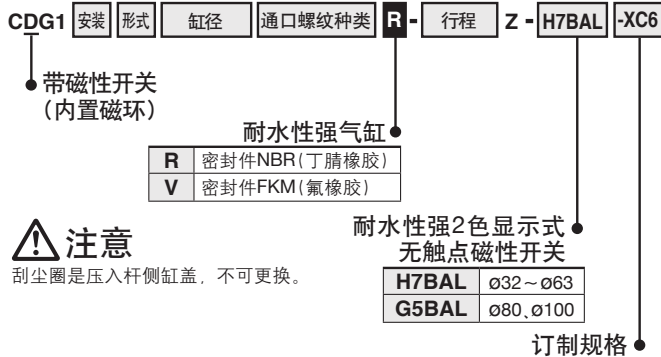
CDG1 安装 形式 缸径 通口螺纹种类 R - 行程 Z - H7BAL -XC6

带磁性开关
(内置磁环)

耐水性强气缸

| R | 密封件NBR(丁腈橡胶) |
|---|---|
| V | 密封件FKM(氟橡胶) |

⚠注意
刮尘圈是压入杆侧缸盖，不可更换。

耐水性强2色显示式
无触点磁性开关

| H7BAL | ø32～ø63 |
|---|---|
| G5BAL | ø80、ø100 |

订制规格